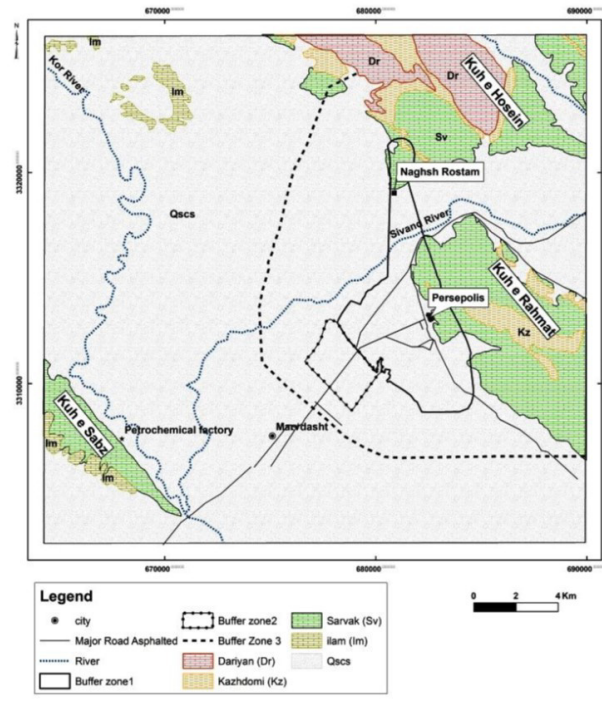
670000 680000 690000

N

3320000

3310000

Im

Im

Kor River

Qscs

Dr

Dr

Kuh e Hosein

Sv

Naghsh Rostam

Sivand River

Kuh e Rahmat

Persepolis

Kz

Kuh e Sabz

Im

Im

Petrochemical factory

Marvdasht

670000 680000 690000

Legend

city

Major Road Asphalted

River

Buffer zone1

Buffer zone2

Buffer Zone 3

Dariyan (Dr)

Kazhdomi (Kz)

Sarvak (Sv)

ilam (Im)

Qscs

0 2 4 Km